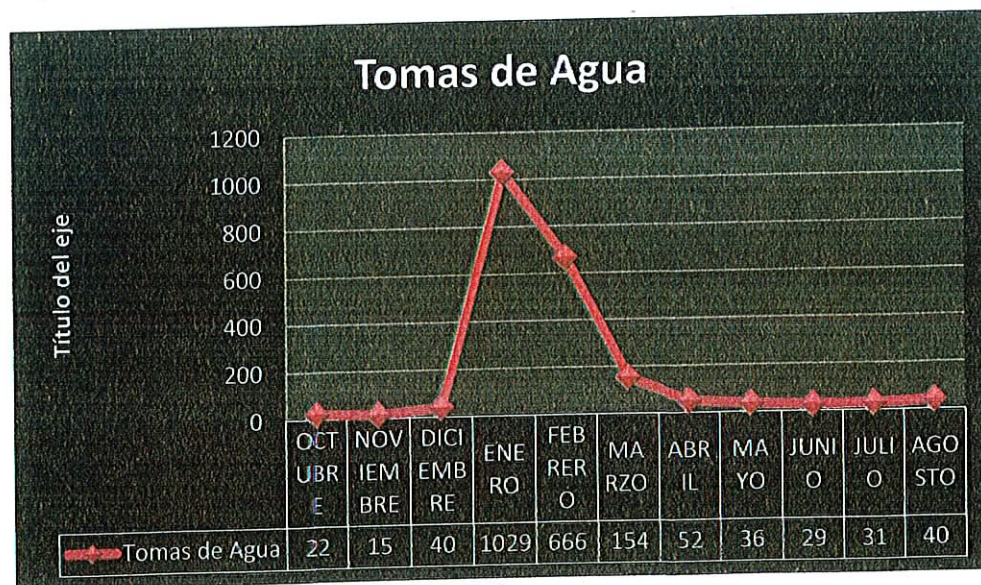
Tomas de Agua

Título del eje

1200
1000
800
600
400
200
0

| | OCTUBRE | NOVIEMBRE | DICIEMBRE | ENERO | FEBRERO | MARZO | ABRIL | MAYO | JUNIO | JULIO | AGOSTO |
|---|---|---|---|---|---|---|---|---|---|---|---|
| Tomas de Agua | 22 | 15 | 40 | 1029 | 666 | 154 | 52 | 36 | 29 | 31 | 40 |